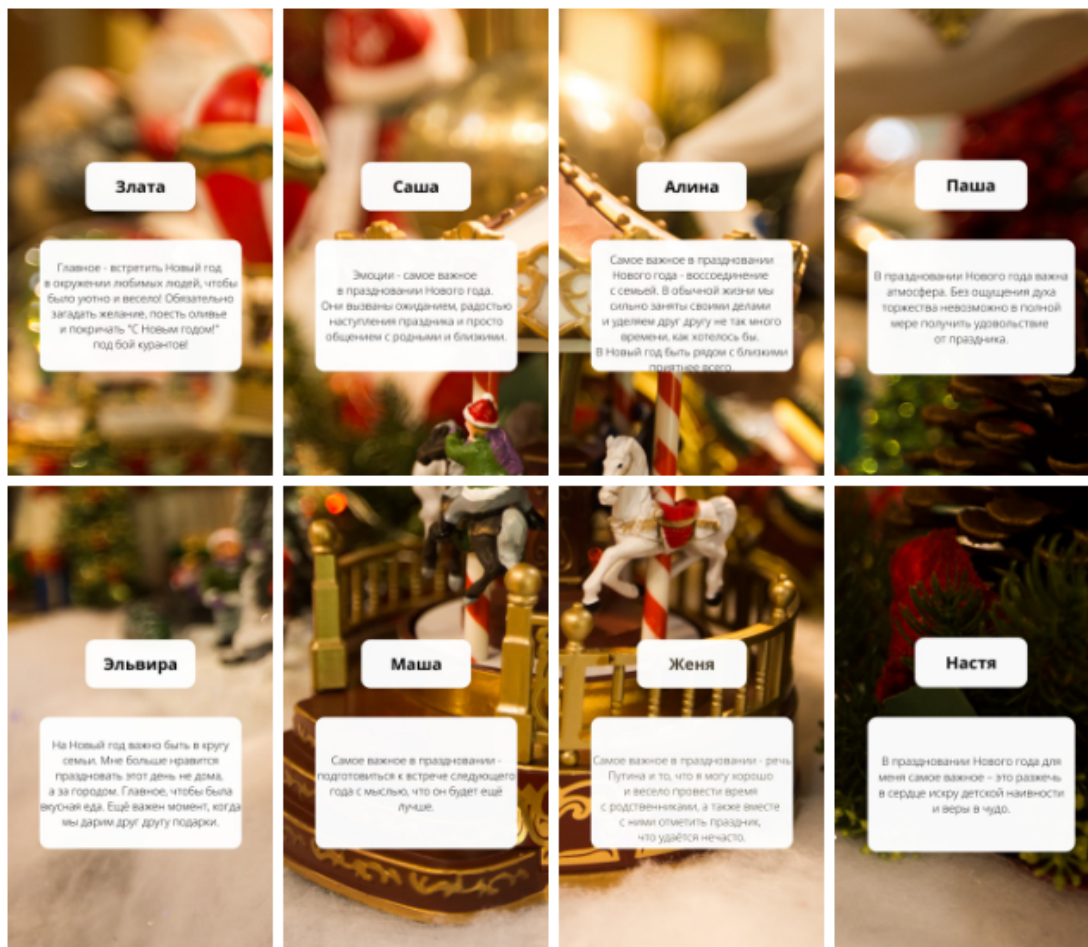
Злата

Главное - встретить Новый год в окружении любимых людей, чтобы было уютно и весело! Обязательно загадать желание, поесть оливье и покричать "С Новым годом!" под бой курантов!

Саша

Эмоции - самое важное в праздновании Нового года. Они вызваны ожиданием, радостью наступления праздника и просто общением с родными и близкими.

Алина

Самое важное в праздновании Нового года - воссоединение с семьей. В обычной жизни мы сильно заняты своими делами и уделяем друг другу не так много времени, как хотелось бы. В Новый год быть рядом с близкими приятнее всего.

Паша

В праздновании Нового года важна атмосфера. Без ощущения духа торжества невозможно в полной мере получить удовольствие от праздника.

Эльвира

На Новый год важно быть в кругу семьи. Мне больше нравится праздновать этот день не дома, а за городом. Главное, чтобы была вкусная еда. Ещё важен момент, когда мы дарим друг другу подарки.

Маша

Самое важное в праздновании - подготовиться к встрече следующего года с мыслью, что он будет ещё лучше.

Женя

Самое важное в праздновании - речь Путина и то, что я могу хорошо и весело провести время с родственниками, а также вместе с ними отметить праздник, что удаётся нечасто.

Настя

В праздновании Нового года для меня самое важное – это разжечь в сердце искру детской наивности и веры в чудо.